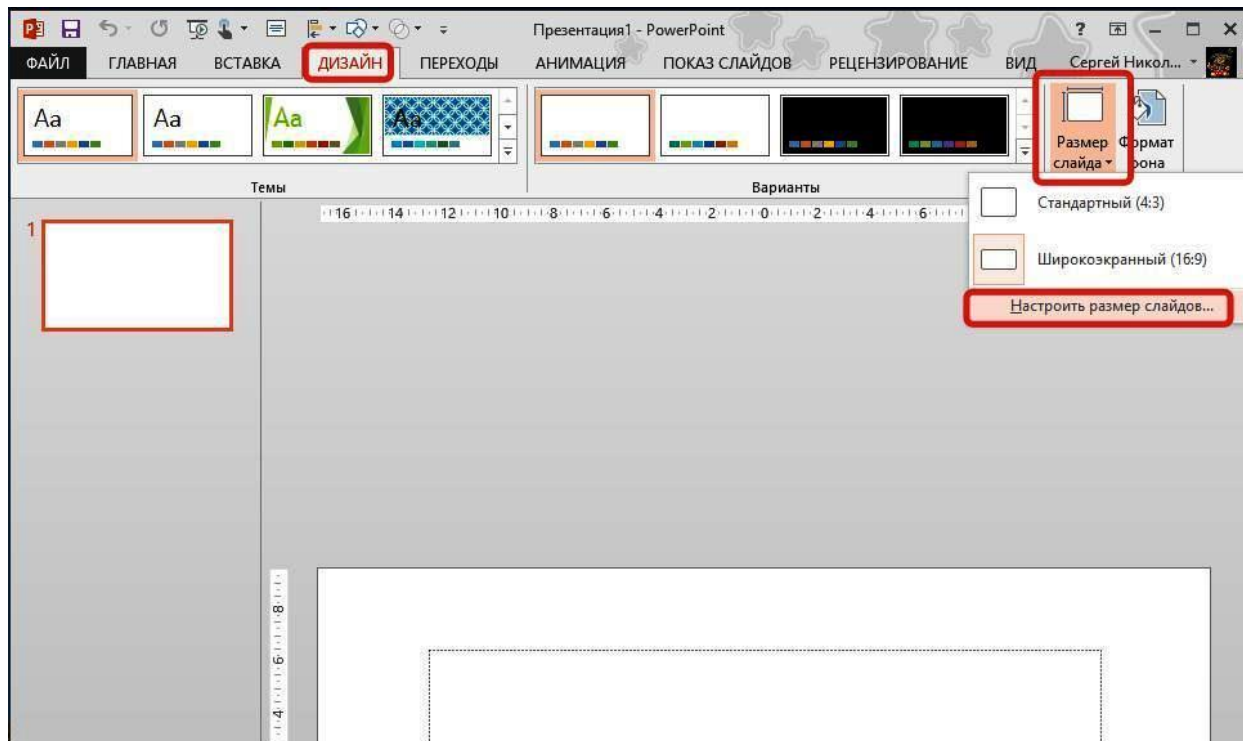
Презентация1 - PowerPoint
? – □ ×
ФАЙЛ ГЛАВНАЯ ВСТАВКА ДИЗАЙН ПЕРЕХОДЫ АНИМАЦИЯ ПОКАЗ СЛАЙДОВ РЕЦЕНЗИРОВАНИЕ ВИД Сергей Никол...

Aa Aa Aa Aa

Размер слайда Формат фона

Темы

Варианты

Стандартный (4:3)

Широкоэкранный (16:9)

Настроить размер слайдов...

1

16 14 12 10 8 6 4 2 0 2 4 6

8 6 4